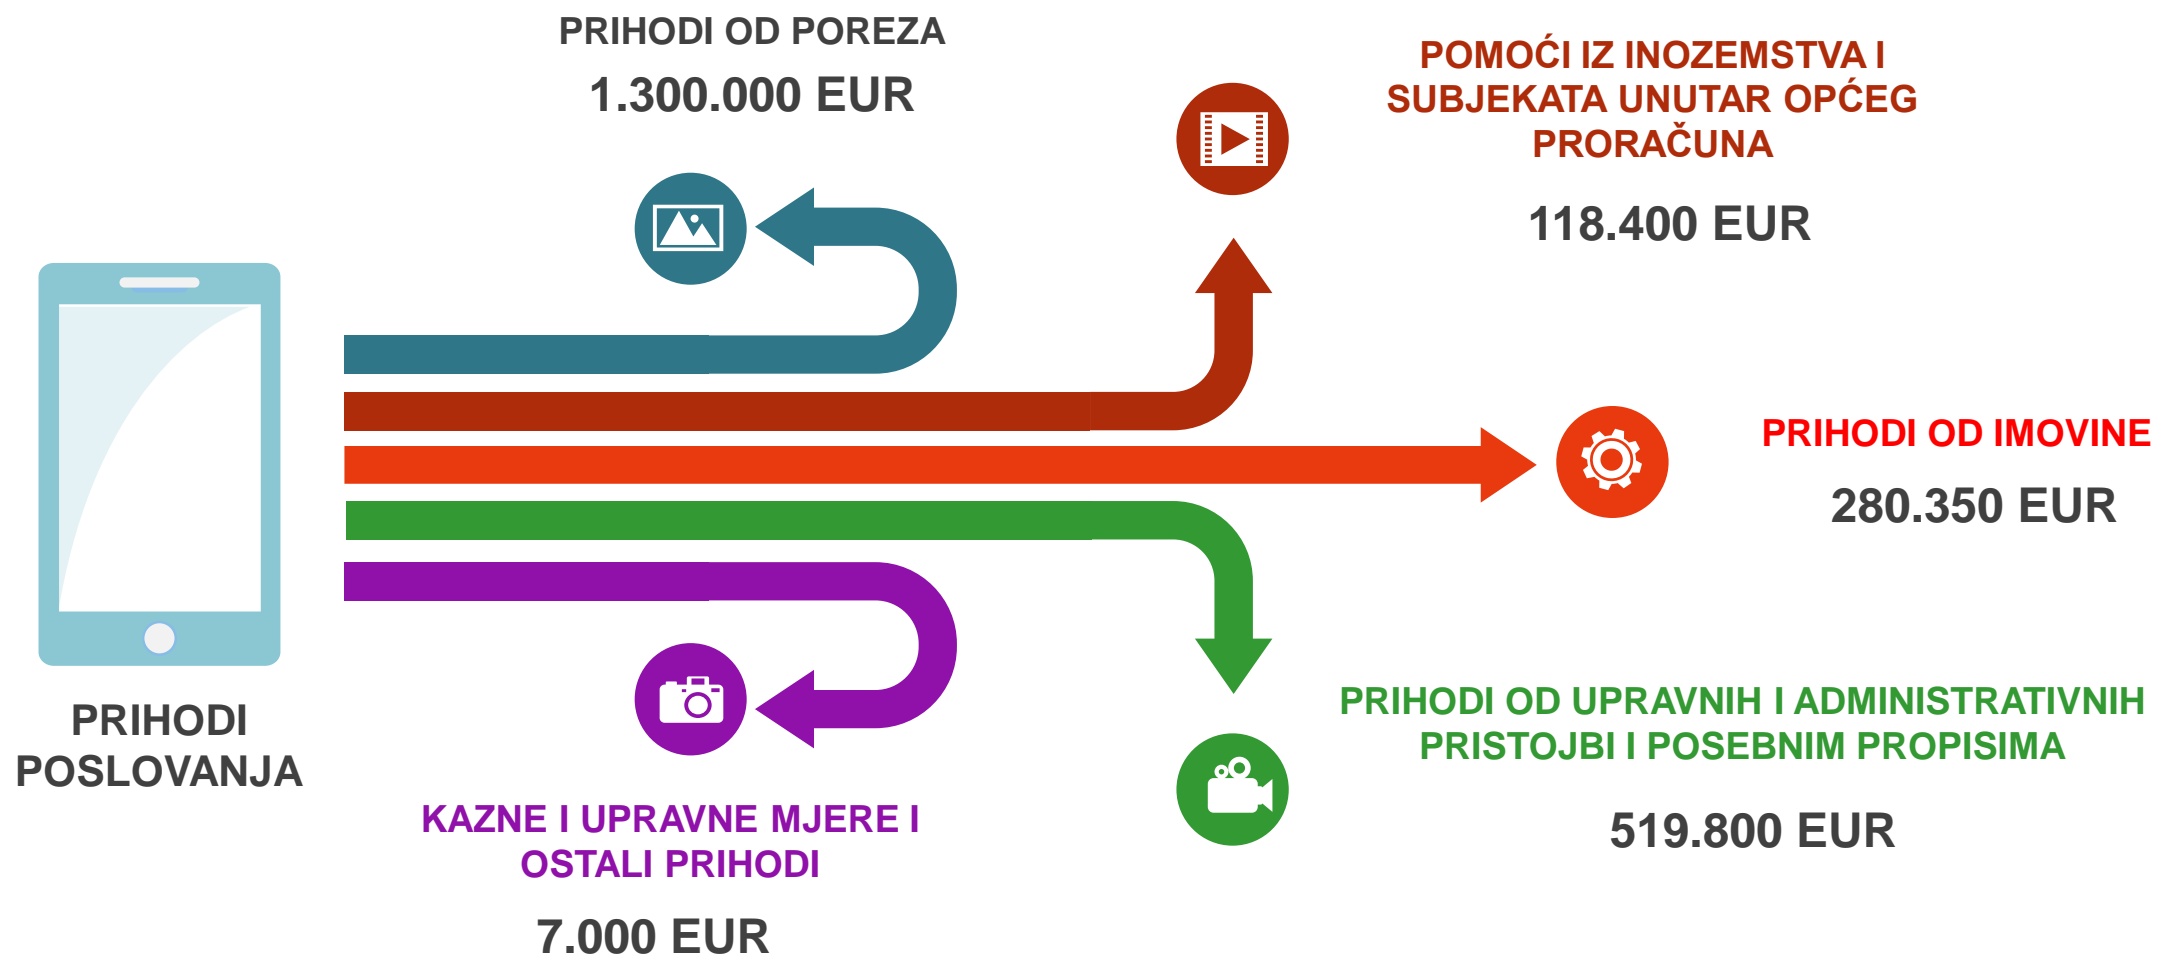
PRIHODI OD POREZA
1.300.000 EUR

POMOĆI IZ INOZEMSTVA I SUBJEKATA UNUTAR OPĆEG PRORAČUNA
118.400 EUR

PRIHODI OD IMOVINE
280.350 EUR

PRIHODI OD UPRAVNIH I ADMINISTRATIVNIH PRISTOJBI I POSEBNIM PROPISIMA
519.800 EUR

PRIHODI POSLOVANJA

KAZNE I UPRAVNE MJERE I OSTALI PRIHODI
7.000 EUR